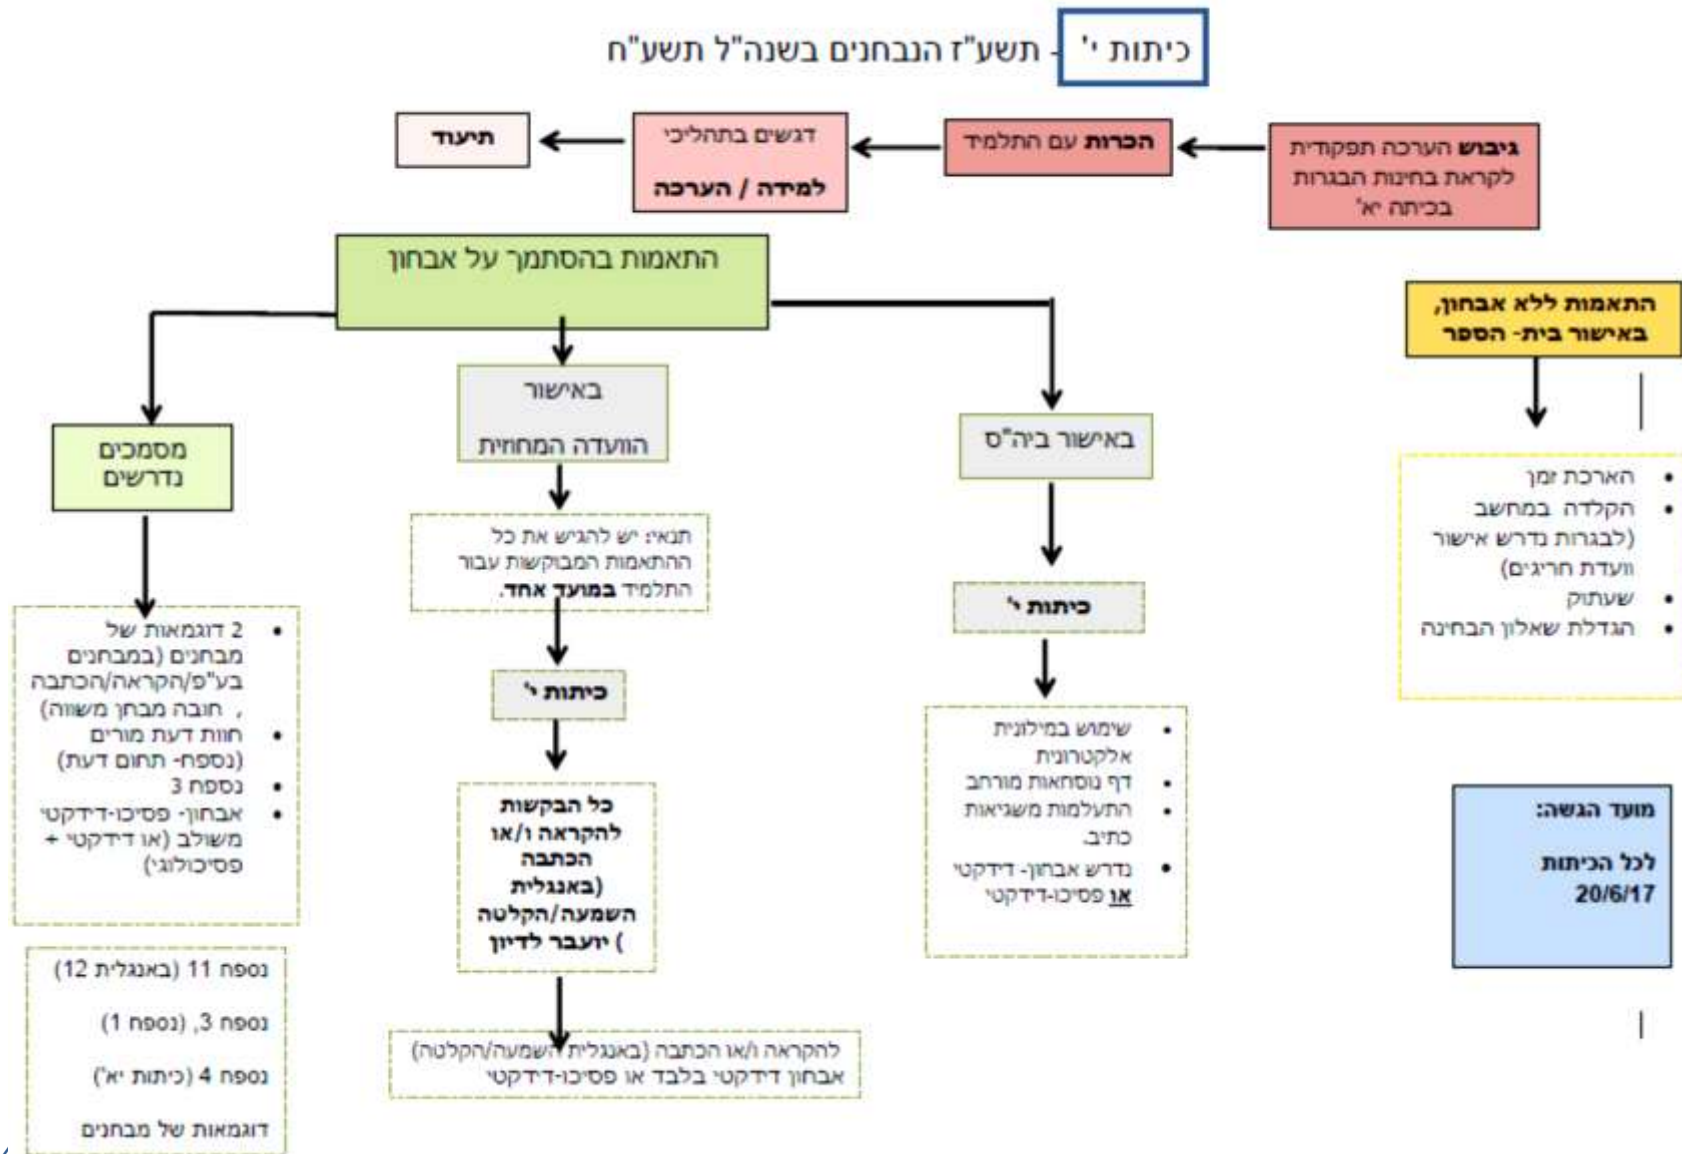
כיתות י' - תשע"ז הנבחנים בשנה"ל תשע"ח

גיבוש הערכה תפקודית לקראת בחינות הבגרות בכיתה יא'

הכרות עם התלמיד

דגשים בתהליכי למידה / הערכה

תיעוד

התאמות ללא אבחון, באישור בית- הספר

• הארכת זמן
• הקלדה במחשב (לבגרות נדרש אישור וועדת חריגים)
• שעתוק
• הגדלת שאלון הבחינה

מועד הגשה:

לכל הכיתות 20/6/17

התאמות בהסתמך על אבחון

באישור ביה"ס

כיתות י'

• שימוש במילונית אלקטרונית
• דף נוסחאות מורחב
• התעלמות משגיאות כתיב.
• נדרש אבחון- דידקטי או פסיכו-דידקטי

באישור הוועדה המחוזית

תנאי: יש להגיש את כל ההתאמות המבוקשות עבור התלמיד במועד אחד.

כיתות י'

כל הבקשות להקראה ו/או הכתבה (באנגלית השמעה/הקלטה) יועבר לדיון )

להקראה ו/או הכתבה (באנגלית השמעה/הקלטה) אבחון דידקטי בלבד או פסיכו-דידקטי

מסמכים נדרשים

• 2 דוגמאות של מבחנים (במבחנים בע"פ/הקראה/הכתבה , חובה מבחן משווה)
• חוות דעת מורים (נספח- תחום דעת)
• נספח 3
• אבחון- פסיכו-דידקטי משולב (או דידקטי + פסיכולוגי)

נספח 11 (באנגלית 12)

נספח 3, (נספח 1)

נספח 4 (כיתות יא')

דוגמאות של מבחנים